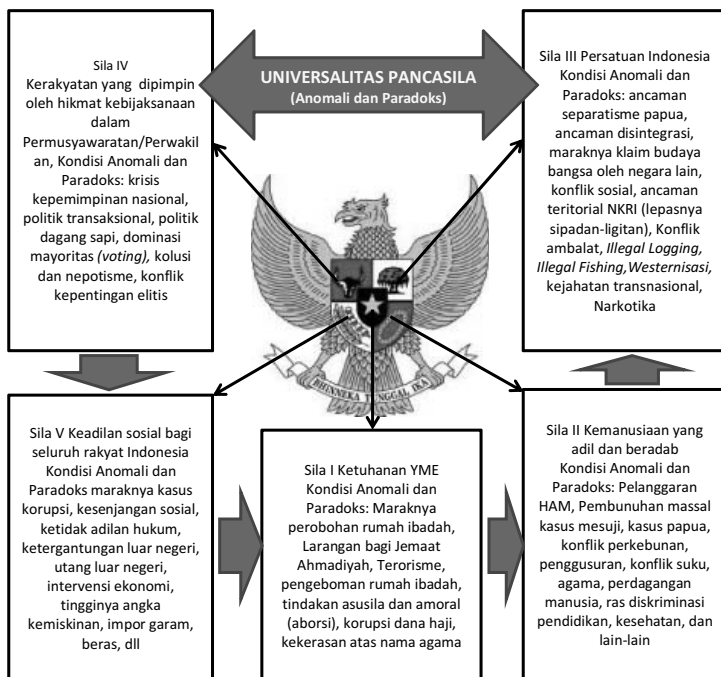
Sila IV
Kerakyatan yang dipimpin oleh hikmat kebijaksanaan dalam Permusyawaratan/Perwakilan, Kondisi Anomali dan Paradoks: krisis kepemimpinan nasional, politik transaksional, politik dagang sapi, dominasi mayoritas *(voting),* kolusi dan nepotisme, konflik kepentingan elitis

UNIVERSALITAS PANCASILA
(Anomali dan Paradoks)

Sila III Persatuan Indonesia Kondisi Anomali dan Paradoks: ancaman separatisme papua, ancaman disintegrasi, maraknya klaim budaya bangsa oleh negara lain, konflik sosial, ancaman teritorial NKRI (lepasnya sipadan-ligitan), Konflik ambalat, *Illegal Logging, Illegal Fishing,Westernisasi,* kejahatan transnasional, Narkotika

BHINNEKA TUNGGAL IKA

Sila V Keadilan sosial bagi seluruh rakyat Indonesia Kondisi Anomali dan Paradoks maraknya kasus korupsi, kesenjangan sosial, ketidak adilan hukum, ketergantungan luar negeri, utang luar negeri, intervensi ekonomi, tingginya angka kemiskinan, impor garam, beras, dll

Sila I Ketuhanan YME Kondisi Anomali dan Paradoks: Maraknya perobohan rumah ibadah, Larangan bagi Jemaat Ahmadiyah, Terorisme, pengeboman rumah ibadah, tindakan asusila dan amoral (aborsi), korupsi dana haji, kekerasan atas nama agama

Sila II Kemanusiaan yang adil dan beradab Kondisi Anomali dan Paradoks: Pelanggaran HAM, Pembunuhan massal kasus mesuji, kasus papua, konflik perkebunan, penggusuran, konflik suku, agama, perdagangan manusia, ras diskriminasi pendidikan, kesehatan, dan lain-lain